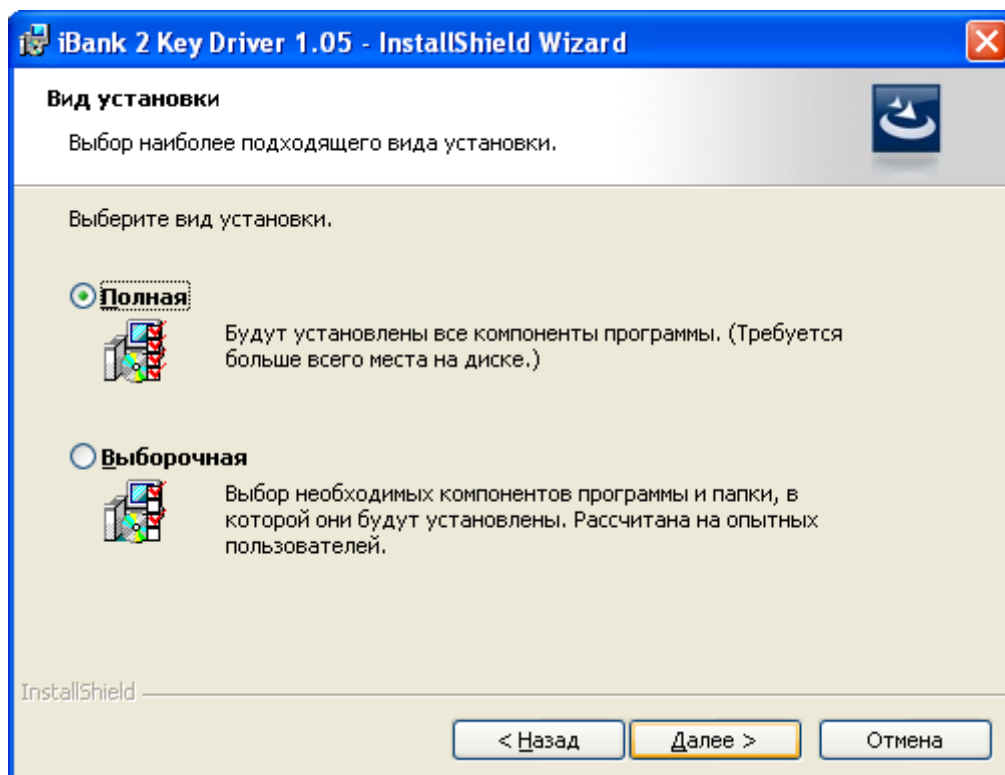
iBank 2 Key Driver 1.05 - InstallShield Wizard

Вид установки

Выбор наиболее подходящего вида установки.

Выберите вид установки.

Полная

Будут установлены все компоненты программы. (Требуется больше всего места на диске.)

Выборочная

Выбор необходимых компонентов программы и папки, в которой они будут установлены. Рассчитана на опытных пользователей.

InstallShield

< Назад

Далее >

Отмена